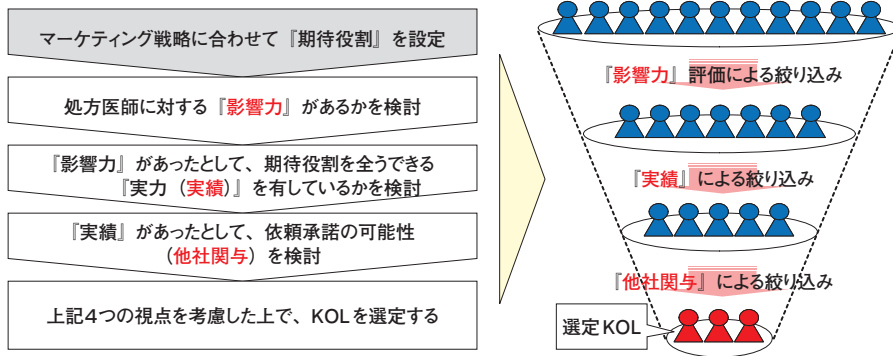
マーケティング戦略に合わせて『期待役割』を設定

処方医師に対する『影響力』があるかを検討

『影響力』があったとして、期待役割を全うできる『実力（実績）』を有しているかを検討

『実績』があったとして、依頼承諾の可能性（他社関与）を検討

上記４つの視点を考慮した上で、KOLを選定する

『影響力』評価による絞り込み

『実績』による絞り込み

『他社関与』による絞り込み

選定KOL